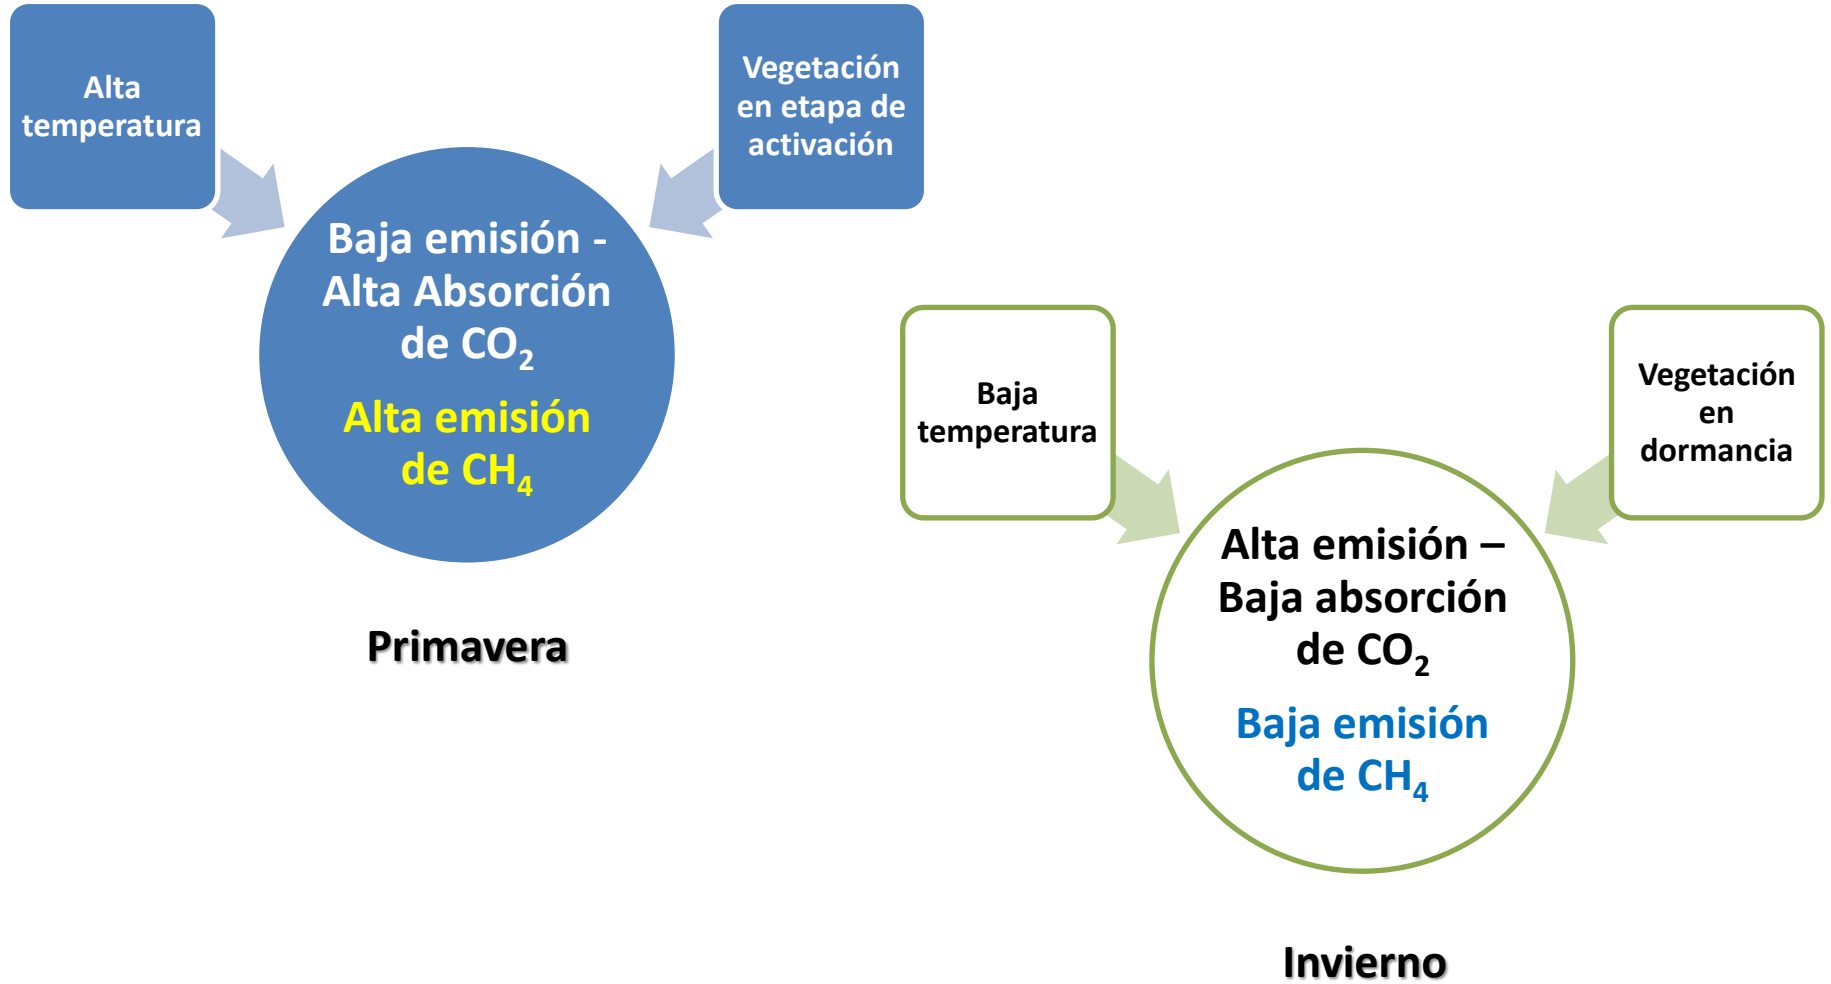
Alta temperatura

Vegetación en etapa de activación

Baja emisión - Alta Absorción de $CO_2$

Alta emisión de $CH_4$

Primavera

Baja temperatura

Vegetación en dormancia

Alta emisión – Baja absorción de $CO_2$

Baja emisión de $CH_4$

Invierno